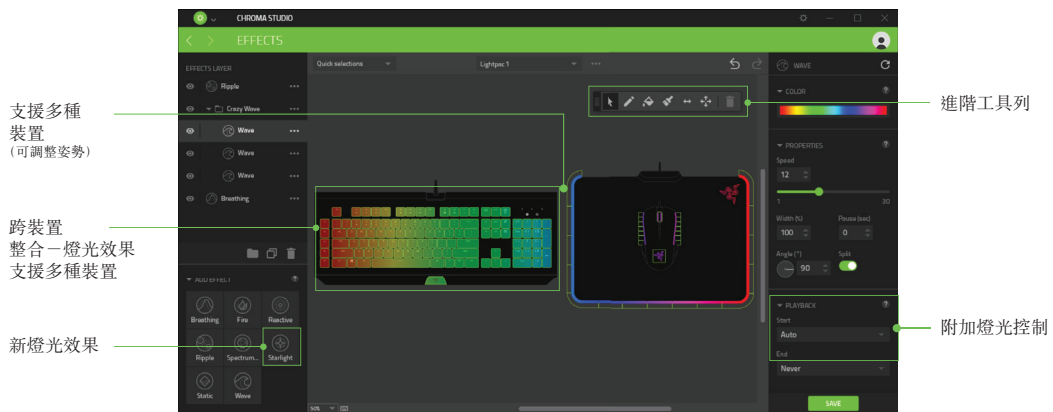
CHROMA STUDIO

EFFECTS

EFFECTS LAYER

Ripple

Crazy Wave

Wave

Wave

Wave

Breathing

Quick selections

Lightpac 1

WAVE

COLOR

PROPERTIES

Speed

12

1

30

Width (%)

100

Pause (sec)

0

Angle (°)

90

Split

PLAYBACK

Start

Auto

End

Never

SAVE

ADD EFFECT

Breathing

Fire

Reactive

Ripple

Spectrum...

Starlight

Static

Wave

50%

支援多種裝置
(可調整姿勢)

跨裝置
整合一燈光效果
支援多種裝置

新燈光效果

進階工具列

附加燈光控制